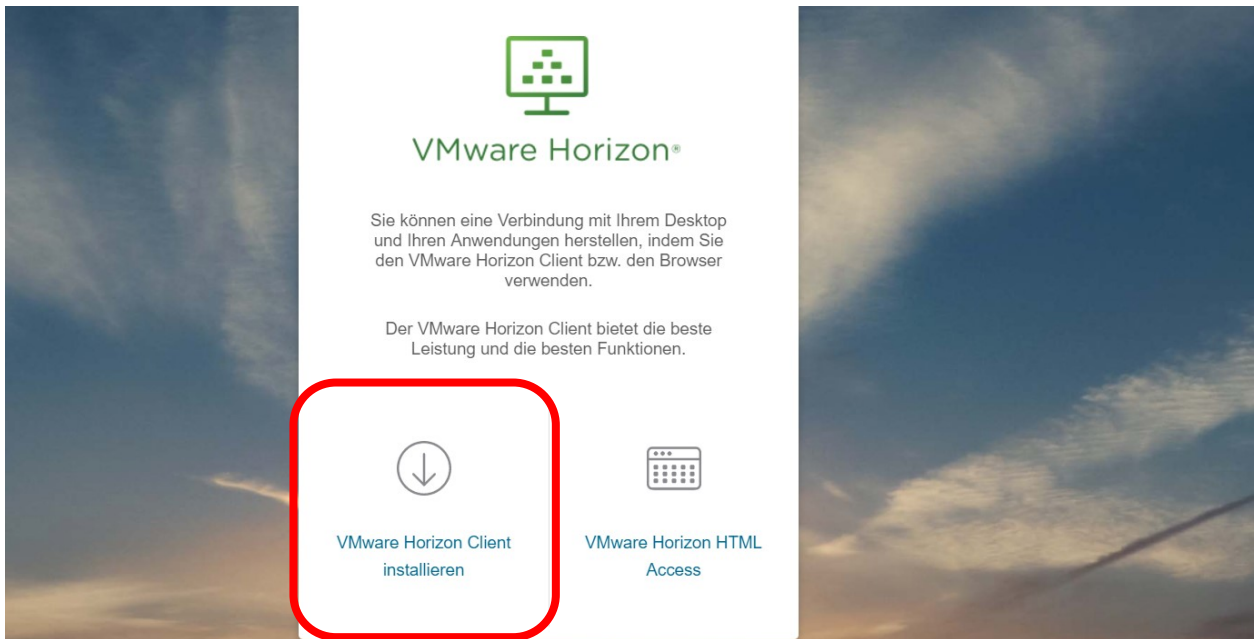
VMware Horizon®

Sie können eine Verbindung mit Ihrem Desktop und Ihren Anwendungen herstellen, indem Sie den VMware Horizon Client bzw. den Browser verwenden.

Der VMware Horizon Client bietet die beste Leistung und die besten Funktionen.

VMware Horizon Client installieren

VMware Horizon HTML Access